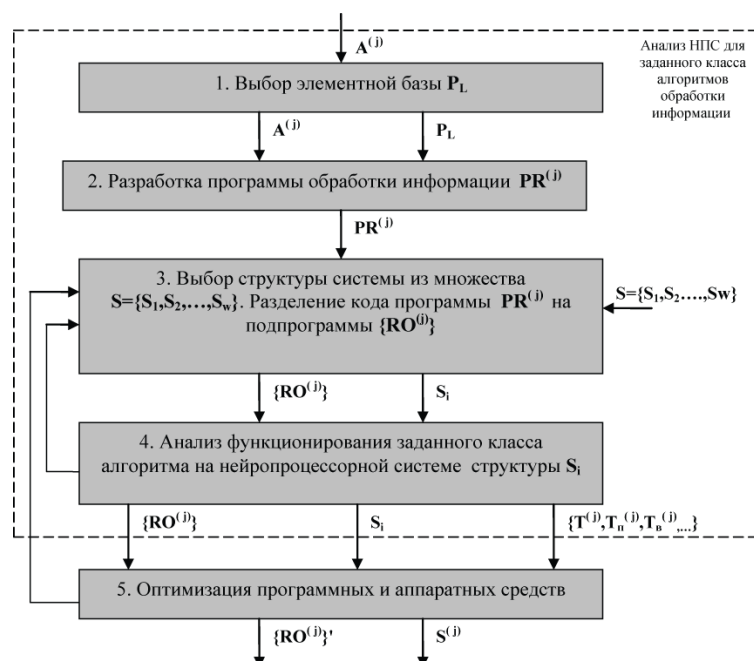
$\mathbf{A^{(j)}}$

Анализ НПС для заданного класса алгоритмов обработки информации

1. Выбор элементной базы $\mathbf{P_L}$

$\mathbf{A^{(j)}}$

$\mathbf{P_L}$

2. Разработка программы обработки информации $\mathbf{PR^{(j)}}$

$\mathbf{PR^{(j)}}$

3. Выбор структуры системы из множества $\mathbf{S=\{S_1,S_2,\ldots,S_w\}}$. Разделение кода программы $\mathbf{PR^{(j)}}$ на подпрограммы $\mathbf{\{RO^{(j)}\}}$

$\mathbf{S=\{S_1,S_2,\ldots,Sw\}}$

$\mathbf{\{RO^{(j)}\}}$

$\mathbf{S_i}$

4. Анализ функционирования заданного класса алгоритма на нейропроцессорной системе структуры $\mathbf{S_i}$

$\mathbf{\{RO^{(j)}\}}$

$\mathbf{S_i}$

$\mathbf{\{T^{(j)},T_п^{(j)},T_в^{(j)},\ldots\}}$

5. Оптимизация программных и аппаратных средств

$\mathbf{\{RO^{(j)}\}'}$

$\mathbf{S^{(j)}}$